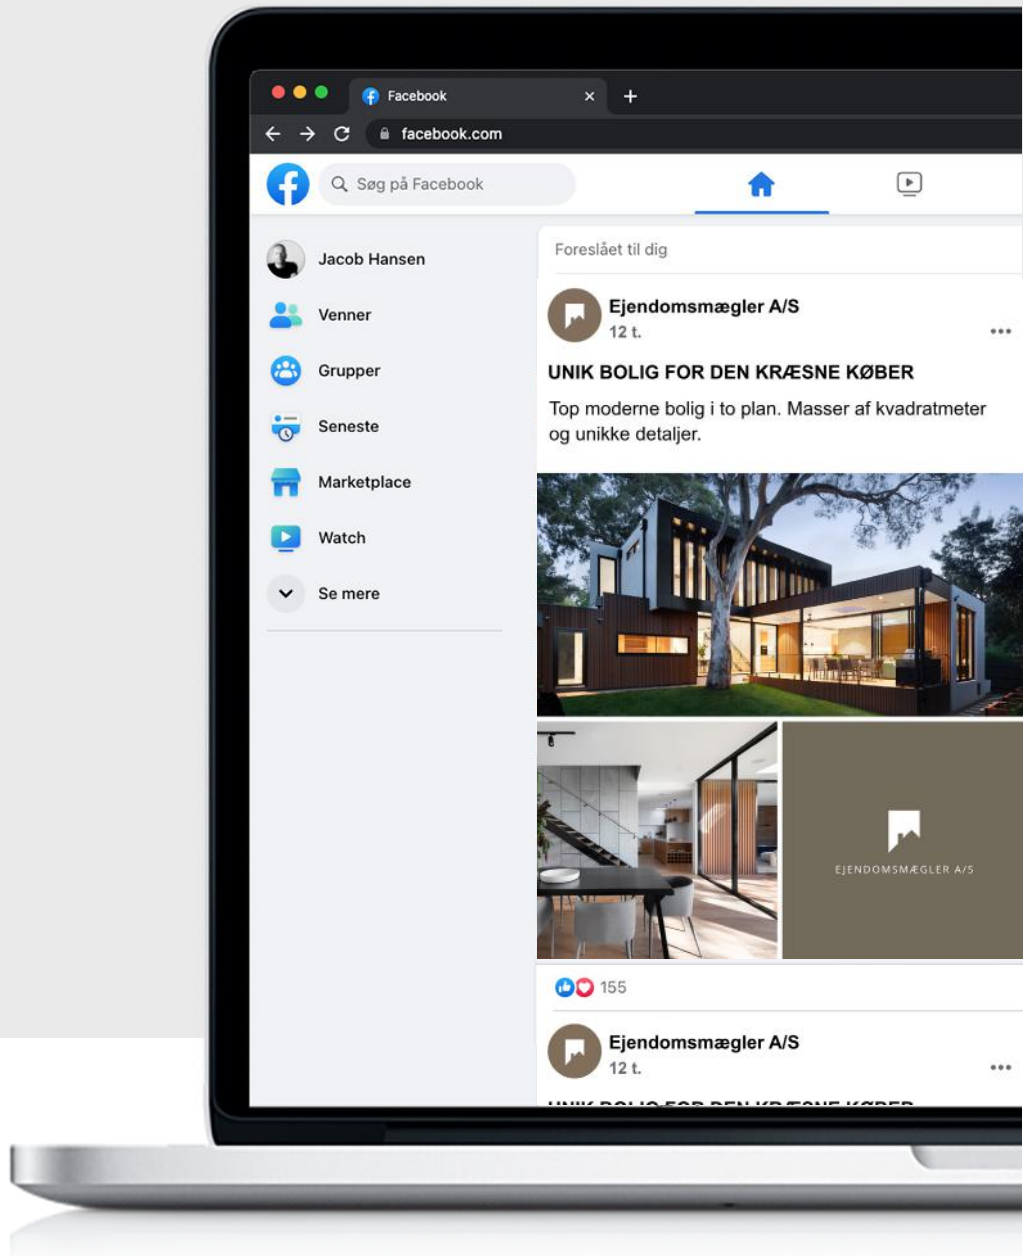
Facebook
facebook.com
Søg på Facebook

Jacob Hansen
Venner
Grupper
Seneste
Marketplace
Watch
Se mere

Foreslået til dig

Ejendomsmægler A/S
12 t.

UNIK BOLIG FOR DEN KRÆSNE KØBER

Top moderne bolig i to plan. Masser af kvadratmeter og unikke detaljer.

EJENDOMSMÆGLER A/S

155

Ejendomsmægler A/S
12 t.

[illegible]